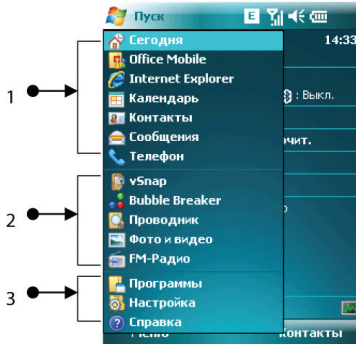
Пуск
E
14:33
1
2
3
Сегодня
Office Mobile
Internet Explorer
Календарь
Контакты
Сообщения
Телефон
: Выкл.
чит.
vSnap
Bubble Breaker
Проводник
Фото и видео
FM-Радио
Программы
Настройка
Справка
Меню
Контакты